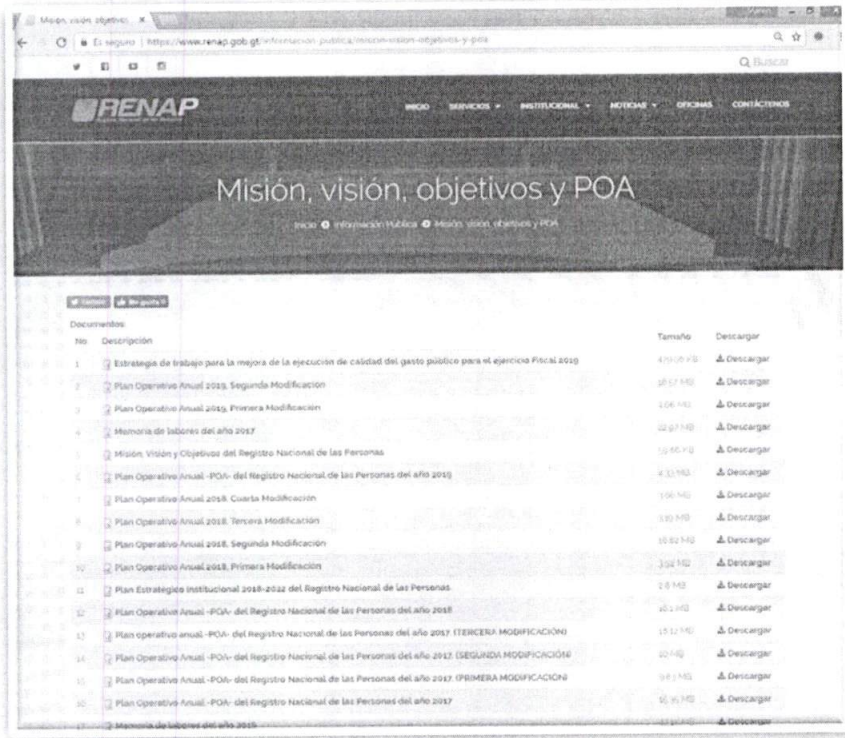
Misión, visión, objetivos ×

Es seguro | https://www.renap.gob.gt/informacion-publica/mision-vision-objetivos-y-poa

Q Buscar

RENAP

INICIO SERVICIOS ▾ INSTITUCIONAL ▾ NOTICIAS ▾ OFICINAS CONTÁCTENOS

Misión, visión, objetivos y POA

Inicio Información Pública Misión, visión, objetivos y POA

Twittear Me gusta 0

Documentos

| No. | Descripción | Tamaño | Descargar |
|---|---|---|---|
| 1 | Estrategia de trabajo para la mejora de la ejecución de calidad del gasto público para el ejercicio Fiscal 2019 | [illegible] KB | Descargar |
| 2 | Plan Operativo Anual 2019, Segunda Modificación | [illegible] MB | Descargar |
| 3 | Plan Operativo Anual 2019, Primera Modificación | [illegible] MB | Descargar |
| 4 | Memoria de labores del año 2017 | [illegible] MB | Descargar |
| 5 | Misión, Visión y Objetivos del Registro Nacional de las Personas | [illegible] KB | Descargar |
| 6 | Plan Operativo Anual -POA- del Registro Nacional de las Personas del año 2019 | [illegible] MB | Descargar |
| 7 | Plan Operativo Anual 2018, Cuarta Modificación | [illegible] MB | Descargar |
| 8 | Plan Operativo Anual 2018, Tercera Modificación | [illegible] MB | Descargar |
| 9 | Plan Operativo Anual 2018, Segunda Modificación | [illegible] MB | Descargar |
| 10 | Plan Operativo Anual 2018, Primera Modificación | 3.02 MB | Descargar |
| 11 | Plan Estratégico Institucional 2018-2022 del Registro Nacional de las Personas | 2.6 MB | Descargar |
| 12 | Plan Operativo Anual -POA- del Registro Nacional de las Personas del año 2018 | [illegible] MB | Descargar |
| 13 | Plan operativo anual -POA- del Registro Nacional de las Personas del año 2017 (TERCERA MODIFICACIÓN) | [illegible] MB | Descargar |
| 14 | Plan Operativo Anual -POA- del Registro Nacional de las Personas del año 2017 (SEGUNDA MODIFICACIÓN) | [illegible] MB | Descargar |
| 15 | Plan Operativo Anual -POA- del Registro Nacional de las Personas del año 2017 (PRIMERA MODIFICACIÓN) | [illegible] MB | Descargar |
| 16 | Plan Operativo Anual -POA- del Registro Nacional de las Personas del año 2017 | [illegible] MB | Descargar |
| 17 | Memoria de labores del año 2016 | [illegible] | Descargar |